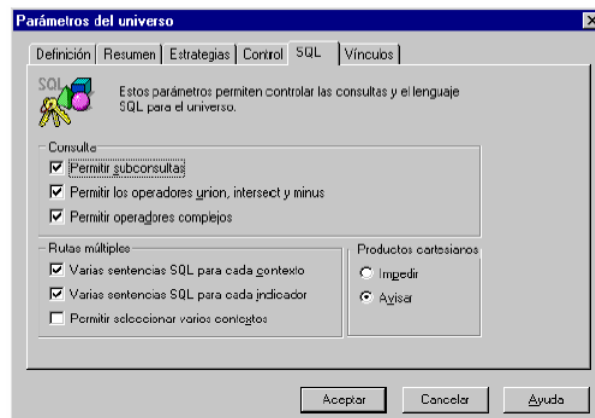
Parámetros del universo

Definición | Resumen | Estrategias | Control | SQL | Vínculos

SQL

Estos parámetros permiten controlar las consultas y el lenguaje SQL para el universo.

Consulta

Permitir subconsultas

Permitir los operadores union, intersect y minus

Permitir operadores complejos

Rutas múltiples

Varias sentencias SQL para cada contexto

Varias sentencias SQL para cada indicador

Permitir seleccionar varios contextos

Productos cartesianos

Impedir

Avisar

Aceptar

Cancelar

Ayuda